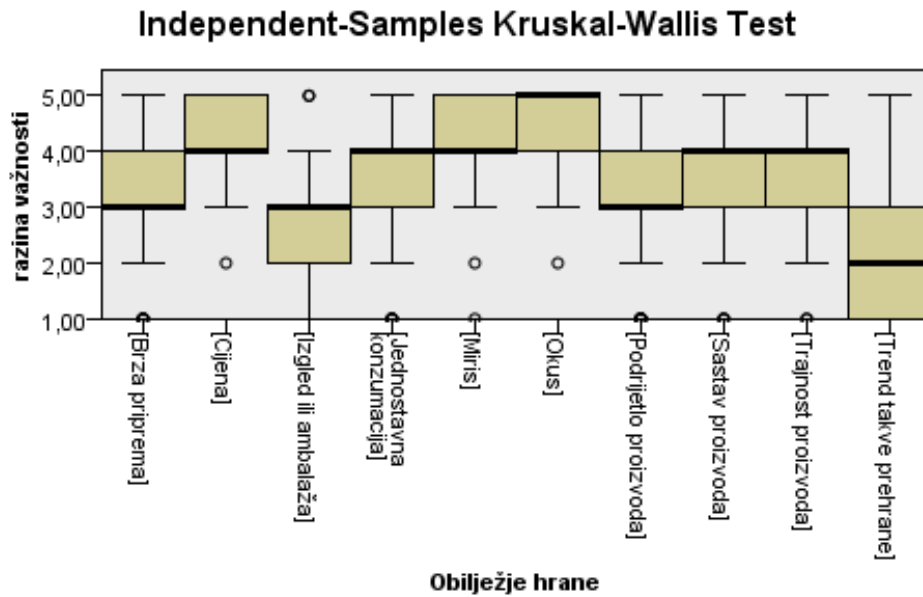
Independent-Samples Kruskal-Wallis Test

razina važnosti

5,00
4,00
3,00
2,00
1,00

[Brza priprema]
[Cijena]
[Izgled ili ambalaža]
[Jednostavna konzumacija]
[Miris]
[Okus]
[Podrijetlo proizvoda]
[Sastav proizvoda]
[Trajnost proizvoda]
[Trend takve prehrane]

Obilježje hrane